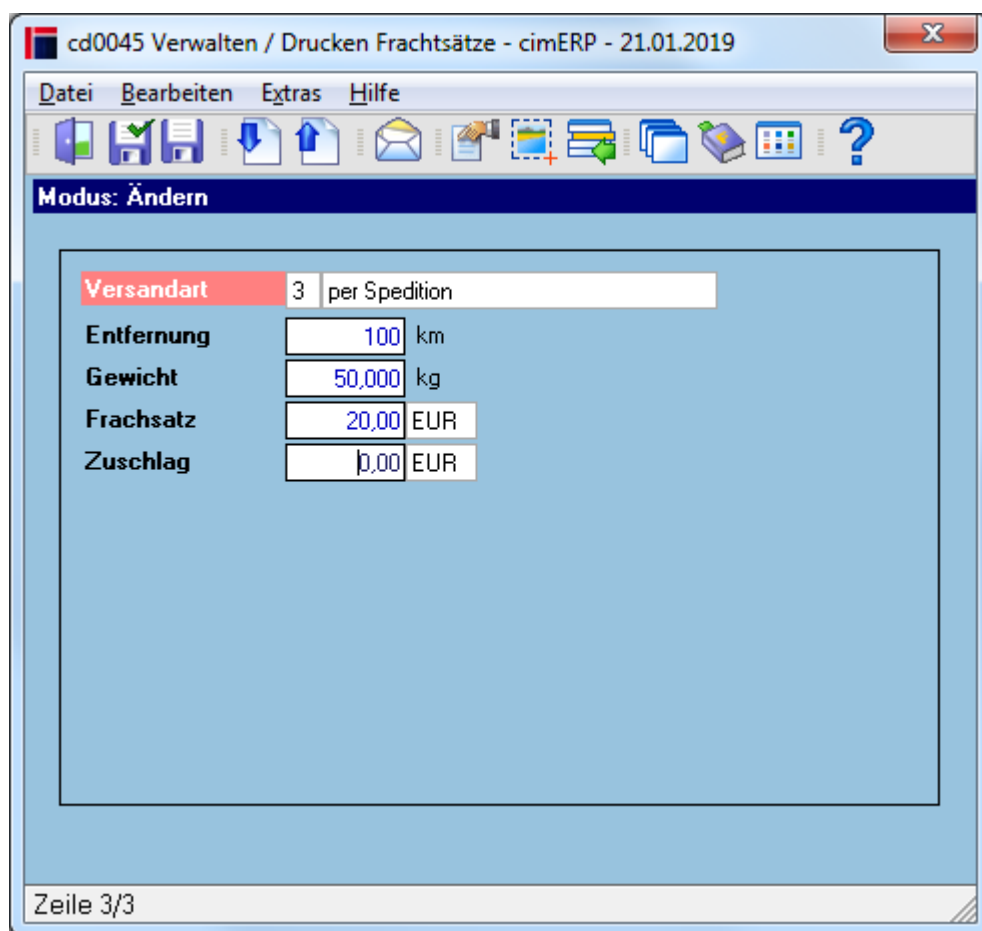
cd0045 Verwalten / Drucken Frachtsätze - cimERP - 21.01.2019

Datei Bearbeiten Extras Hilfe

Modus: Ändern

Versandart 3 per Spedition
Entfernung 100 km
Gewicht 50,000 kg
Frachsatz 20,00 EUR
Zuschlag 0,00 EUR

Zeile 3/3